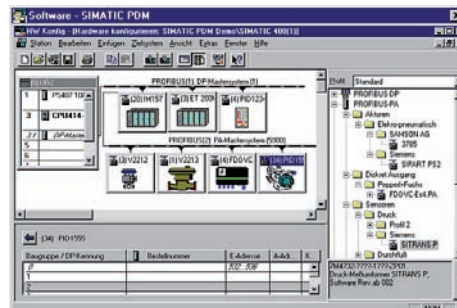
Software - SIMATIC PDM

HW Konfig - [Hardware konfigurieren: SIMATIC PDM Demo\SIMATIC 400(1)]

Station Bearbeiten Einfügen Zielsystem Ansicht Extras Fenster Hilfe

(0) UR2

1 PS407 10A

3 CPU414-

2/1 DP Master

PROFIBUS(1): DP-Mastersystem (1)

(20) HI57

(3) ET 200

(4) PIO123

PROFIBUS(2): PA-Mastersystem (9000)

(3) V2212

(1) V2212

(4) FDOVC

(34) PIO15

Profil: Standard

PROFIBUS DP

PROFIBUS-PA

Aktoren

Elektropneumatisch

SAMSON AG

3785

Siemens

SIPART PS2

Diskret Ausgang

Pepperl+Fuchs

FDOVC Ex4.PA

Sensoren

Druck

Profil 2

Siemens

SITRANS P

Durchfluß

(34) PIO1555

| Baugruppe / DP-Kennung | Bestellnummer | E-Adresse | A-Adr. | K |
|---|---|---|---|---|
| 0 | | 307...308 | | |
| 1 | | | | |
| 2 | | | | |

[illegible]
Druck-Meßumformer SITRANS P,
Software Rev.ab 002